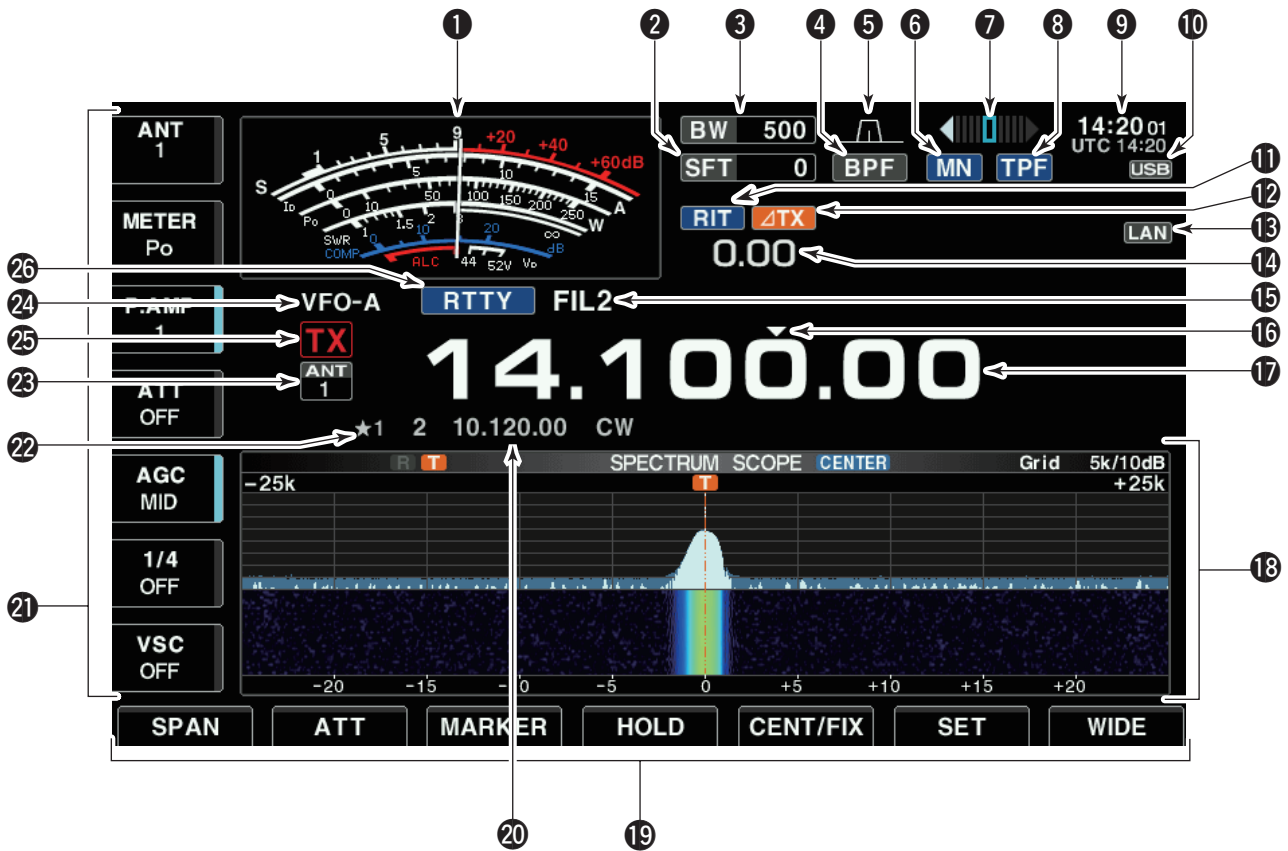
❶ ❷ ❸ ❹ ❺ ❻ ❼ ❽ ❾ ❿

ANT
1

METER
Po

P.AMP
1

ATT
OFF

AGC
MID

1/4
OFF

VSC
OFF

S 1 3 5 9 +20 +40 +60dB
ID 5 10 15 A
Po 0 50 100 150 200 250 W
SWR 1 1.5 2 3 ∞
COMP 0 10 20 dB
ALC 44 52V VD

BW 500
SFT 0
BPF
MN
TPF
14:20 01
UTC 14:20
USB
RIT
⊿TX
LAN
0.00

⓫ ⓬ ⓭ ⓮ ⓯ ⓰ ⓱ ⓲ ⓳ ⓴ ㉑ ㉒ ㉓ ㉔ ㉕ ㉖

VFO-A
RTTY
FIL2
TX
ANT
1
14.100.00
★1 2 10.120.00 CW

R T SPECTRUM SCOPE CENTER Grid 5k/10dB
−25k T +25k
−20 −15 −10 −5 0 +5 +10 +15 +20

SPAN ATT MARKER HOLD CENT/FIX SET WIDE